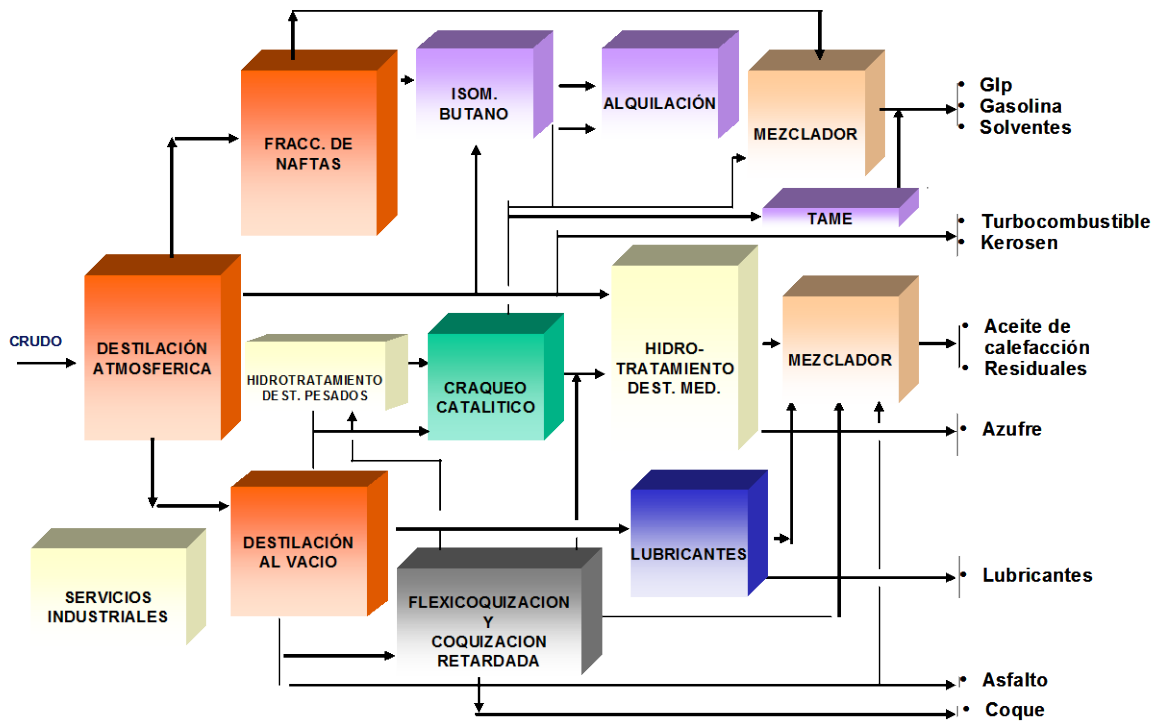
FRACC. DE NAFTAS

ISOM. BUTANO

ALQUILACIÓN

MEZCLADOR

• Glp
• Gasolina
• Solventes

TAME

• Turbocombustible
• Kerosen

CRUDO

DESTILACIÓN ATMOSFERICA

HIDROTRATAMIENTO DEST. PESADOS

CRAQUEO CATALITICO

HIDRO-TRATAMIENTO DEST. MED.

MEZCLADOR

• Aceite de calefacción
• Residuales

• Azufre

DESTILACIÓN AL VACIO

LUBRICANTES

• Lubricantes

SERVICIOS INDUSTRIALES

FLEXICOQUIZACION Y COQUIZACION RETARDADA

• Asfalto
• Coque